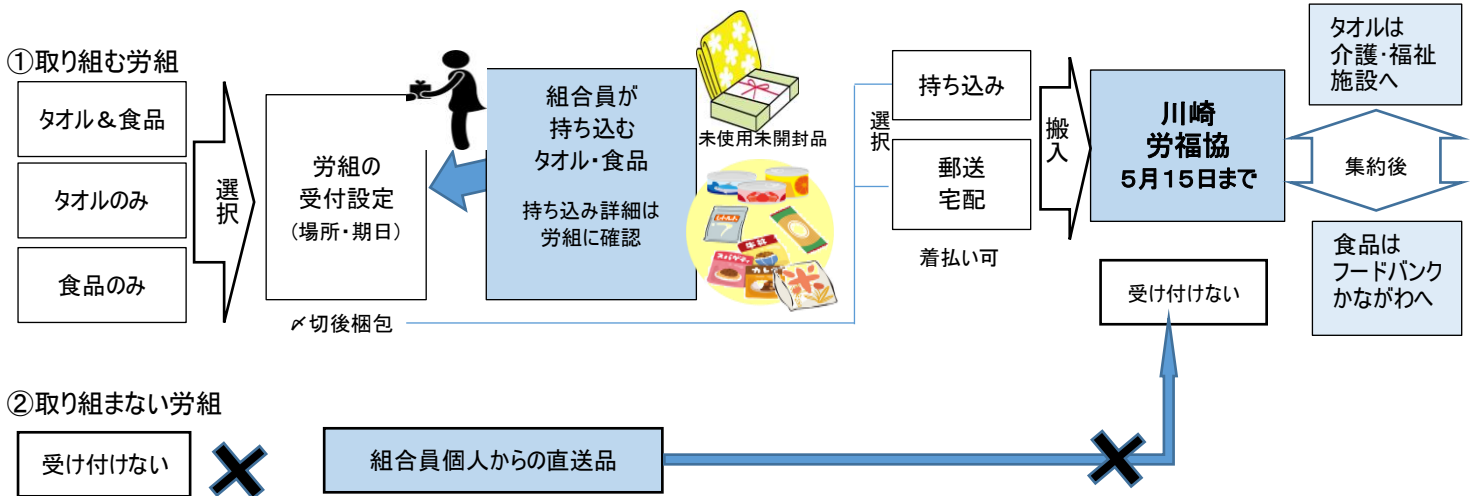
①取り組む労組

タオル＆食品

タオルのみ

食品のみ

選択

労組の受付設定
（場所・期日）

〆切後梱包

組合員が持ち込むタオル・食品

持ち込み詳細は労組に確認

未使用未開封品

選択

持ち込み

郵送
宅配

着払い可

搬入

川崎
労福協
5月15日まで

タオルは
介護·福祉
施設へ

集約後

食品は
フードバンク
かながわへ

受け付けない

②取り組まない労組

受け付けない

組合員個人からの直送品